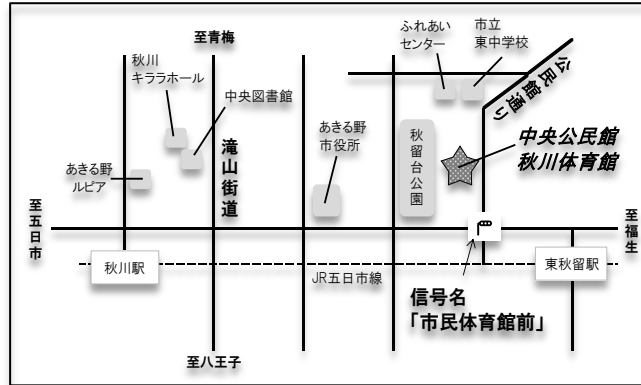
至青梅

秋川
キララホール

中央図書館

ふれあい
センター

市立
東中学校

公民館通り

あきる野
ルピア

滝山街道

あきる野
市役所

秋留台公園

中央公民館
秋川体育館

至五日市

至福生

秋川駅

JR五日市線

東秋留駅

信号名
「市民体育館前」

至八王子